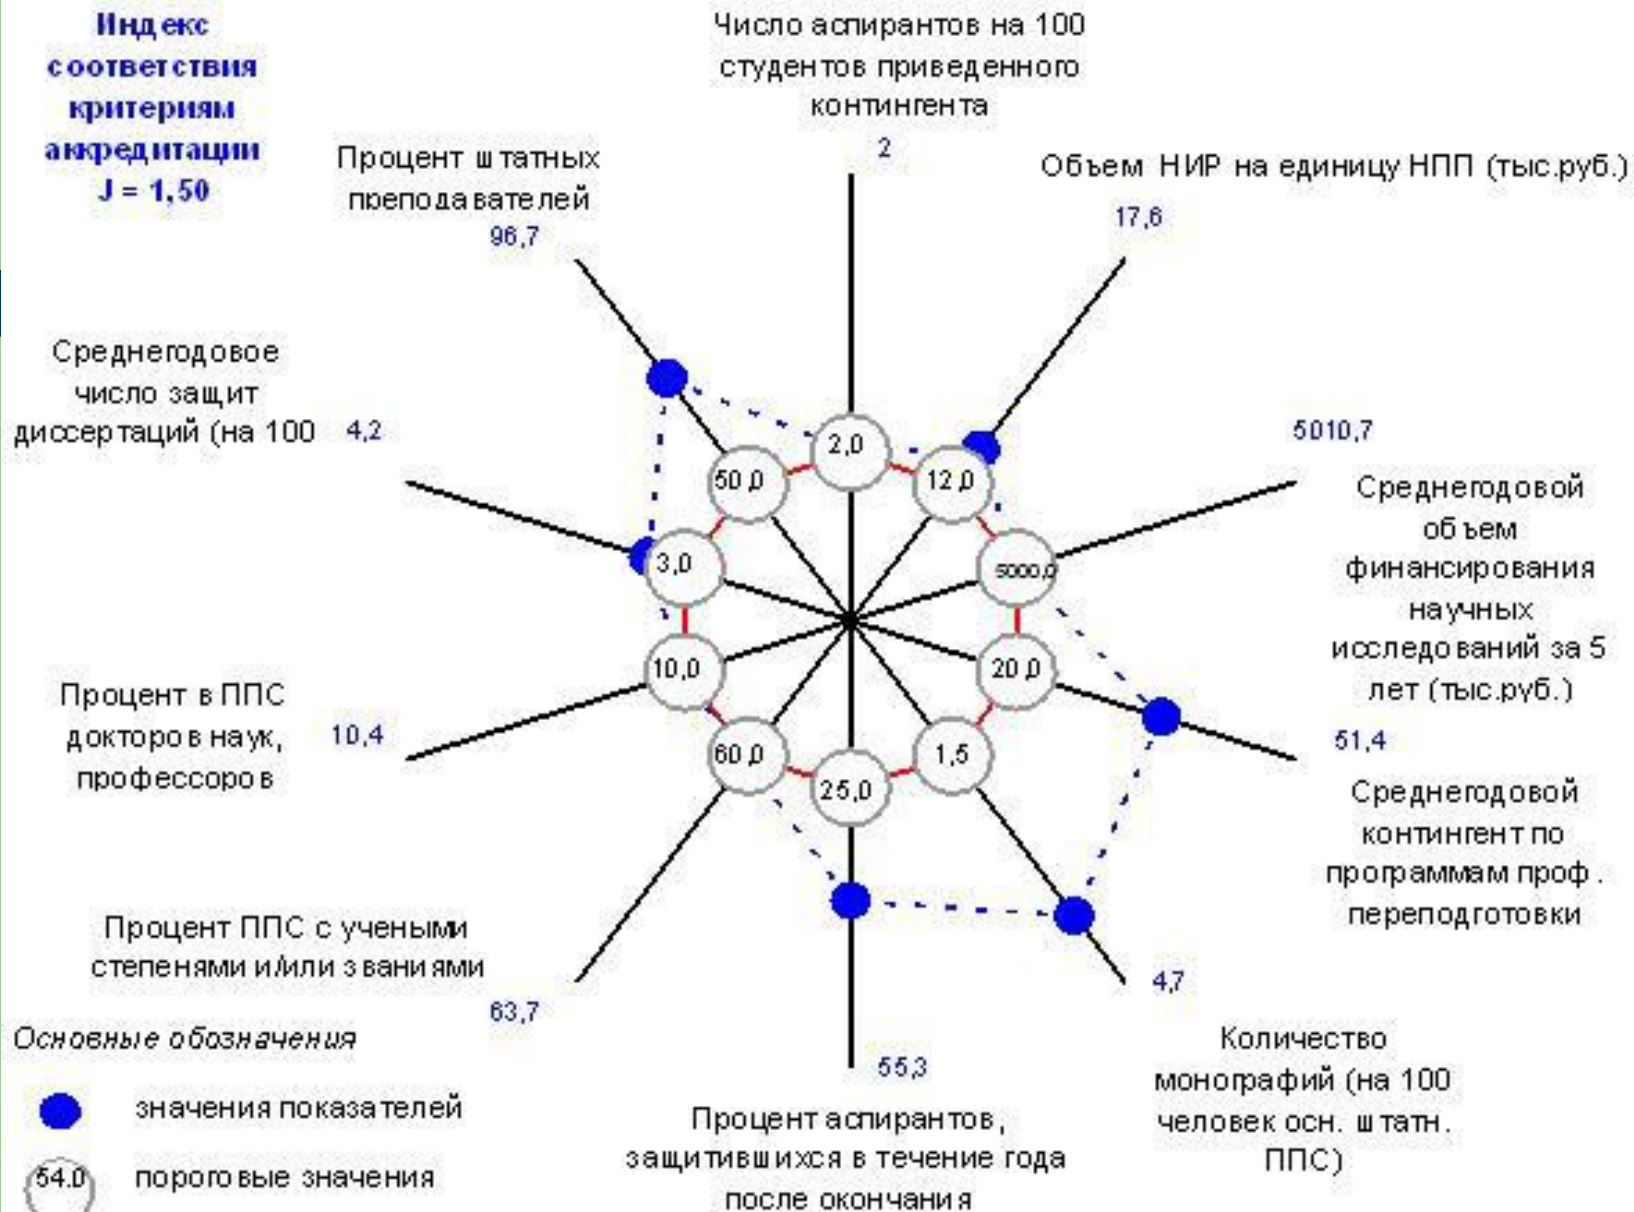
Индекс соответствия критериям аккредитации J = 1,50

Число аспирантов на 100 студентов приведенного контингента
2

Процент штатных преподавателей
96,7

Объем НИР на единицу НПП (тыс.руб.)
17,6

Среднегодовое число защит диссертаций (на 100
4,2

5010,7

Среднегодовой объем финансирования научных исследований за 5 лет (тыс.руб.)

2,0
50,0
12,0
3,0
5000,0
10,0
20,0
60,0
1,5
25,0

Процент в ППС докторов наук, профессоров
10,4

51,4

Среднегодовой контингент по программам проф. переподготовки

Процент ППС с учеными степенями и/или званиями
63,7

4,7

Основные обозначения

значения показателей

54.0 пороговые значения

55,3

Процент аспирантов, защитившихся в течение года после окончания

Количество монографий (на 100 человек осн. штатн. ППС)